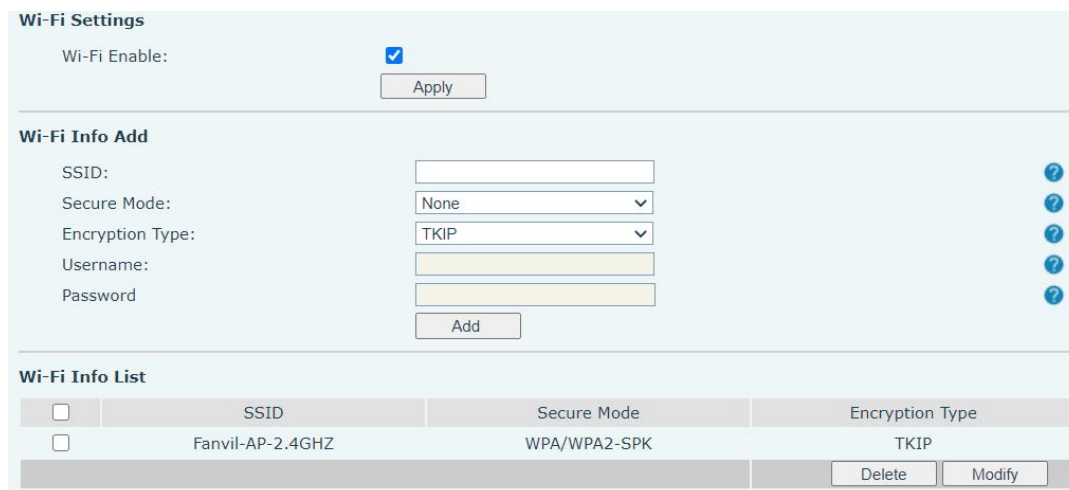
Wi-Fi Settings

Wi-Fi Enable:

Apply

Wi-Fi Info Add

SSID:

Secure Mode: None

Encryption Type: TKIP

Username:

Password

Add

Wi-Fi Info List

| | SSID | Secure Mode | Encryption Type |
|---|---|---|---|
| | Fanvil-AP-2.4GHZ | WPA/WPA2-SPK | TKIP |

Delete Modify